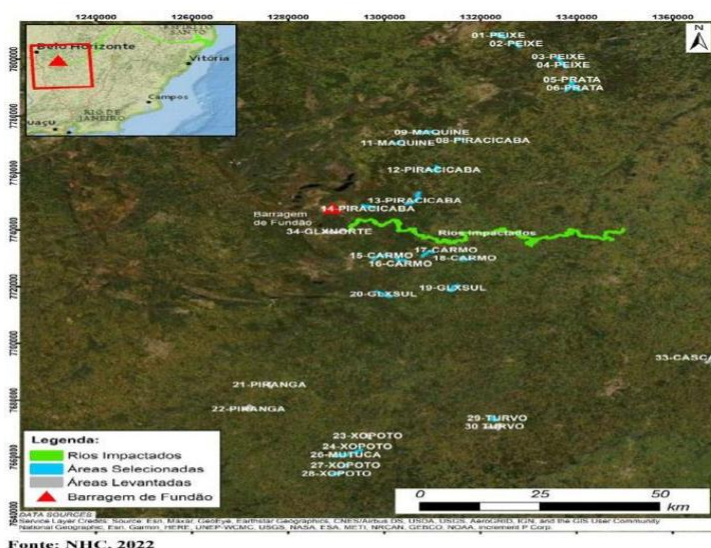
1240000 1260000 1280000 1300000 1320000 1340000 1360000

Belo Horizonte
Vitória
Campos
RIO DE JANEIRO
uaçu

7800000
7780000
7760000
7740000
7720000
7700000
7680000
7660000
7640000

01-PEIXE
02-PEIXE
03-PEIXE
04-PEIXE
05-PRATA
06-PRATA
09-MAQUINE
11-MAQUINE
08-PIRACICABA
12-PIRACICABA
13-PIRACICABA
14-PIRACICABA
Barragem de Fundão
34-GLXNORTE
Rios Impactados
17-CARMO
18-CARMO
15-CARMO
16-CARMO
19-GLXSUL
20-GLXSUL
33-CASCA
21-PIRANGA
22-PIRANGA
29-TURVO
30-TURVO
23-XOPOTO
24-XOPOTO
26-MUTUCA
27-XOPOTO
28-XOPOTO

Legenda:
Rios Impactados
Áreas Selecionadas
Áreas Levantadas
Barragem de Fundão

0 25 50 km

DATA SOURCES
Service Layer Credits: Source: Esri, Maxar, GeoEye, Earthstar Geographics, CNES/Airbus DS, USDA, USGS, AeroGRID, IGN, and the GIS User Community
National Geographic, Esri, Garmin, HERE, UNEP-WCMC, USGS, NASA, ESA, METI, NRCAN, GEBCO, NOAA, increment P Corp.

Fonte: NHC, 2022